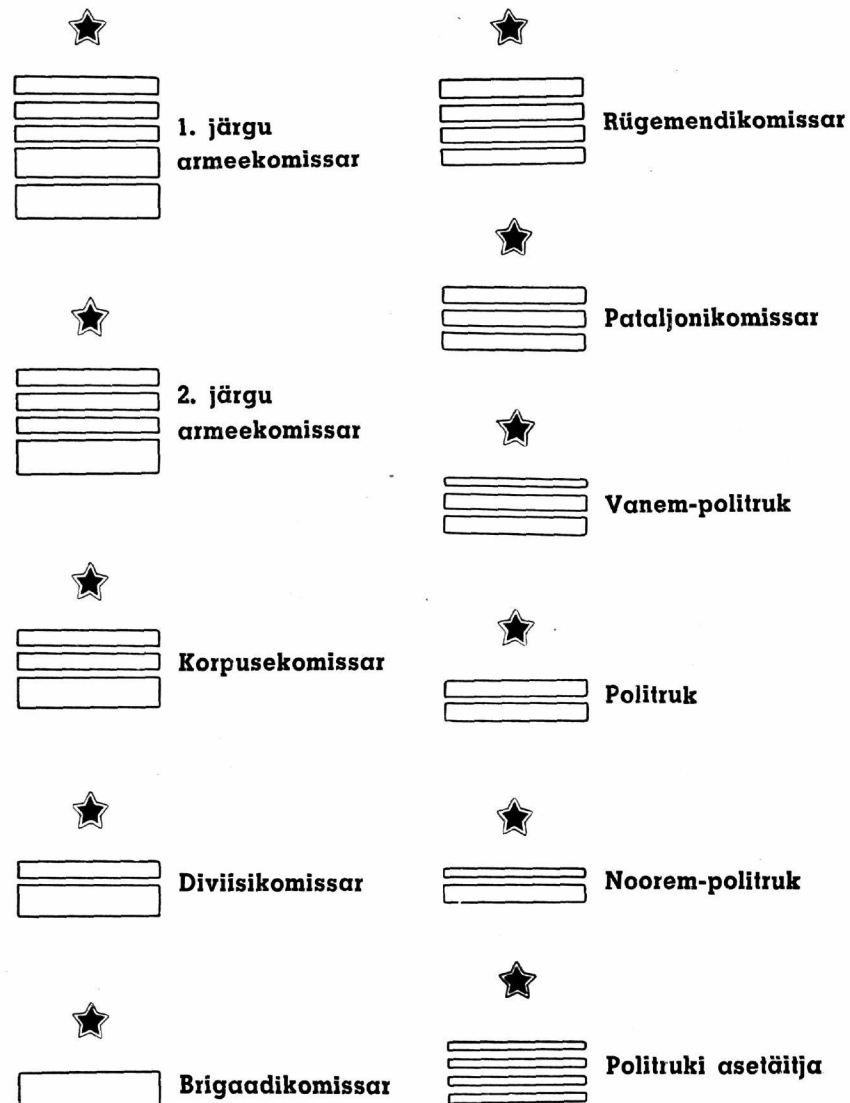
1. järgu armeekomissar

2. järgu armeekomissar

Korpusekomissar

Diviisikomissar

Brigaadikomissar

Rügemendikomissar

Pataljonikomissar

Vanem-politruk

Politruk

Noorem-politruk

Politruki asetäitja